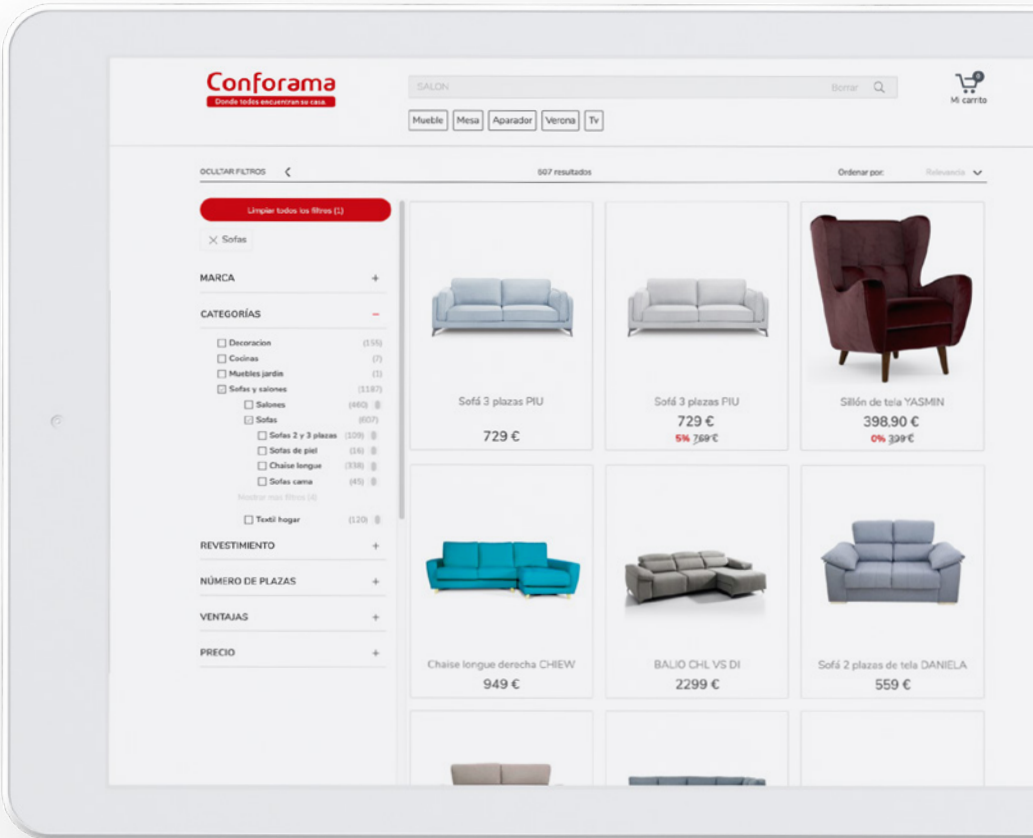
Conforama
Donde todos encuentran su casa.

SALON

Borrar

Mueble | Mesa | Aparador | Verona | Tv

Mi carrito

OCULTAR FILTROS

607 resultados

Ordenar por: Relevancia

Limpiar todos los filtros (1)

Sofas

MARCA +

CATEGORÍAS –

Decoracion (155)
Cocinas (7)
Muebles jardin (1)
Sofas y salones (1187)
Salones (460)
Sofas (607)
Sofas 2 y 3 plazas (109)
Sofas de piel (16)
Chaise longue (338)
Sofas cama (45)
Mostrar mas filtros (4)
Textil hogar (120)

REVESTIMIENTO +

NÚMERO DE PLAZAS +

VENTAJAS +

PRECIO +

Sofá 3 plazas PIU
729 €

Sofá 3 plazas PIU
729 €
5% 769 €

Sillón de tela YASMIN
398,90 €
0% 399 €

Chaise longue derecha CHIEW
949 €

BALIO CHL VS DI
2299 €

Sofá 2 plazas de tela DANIELA
559 €